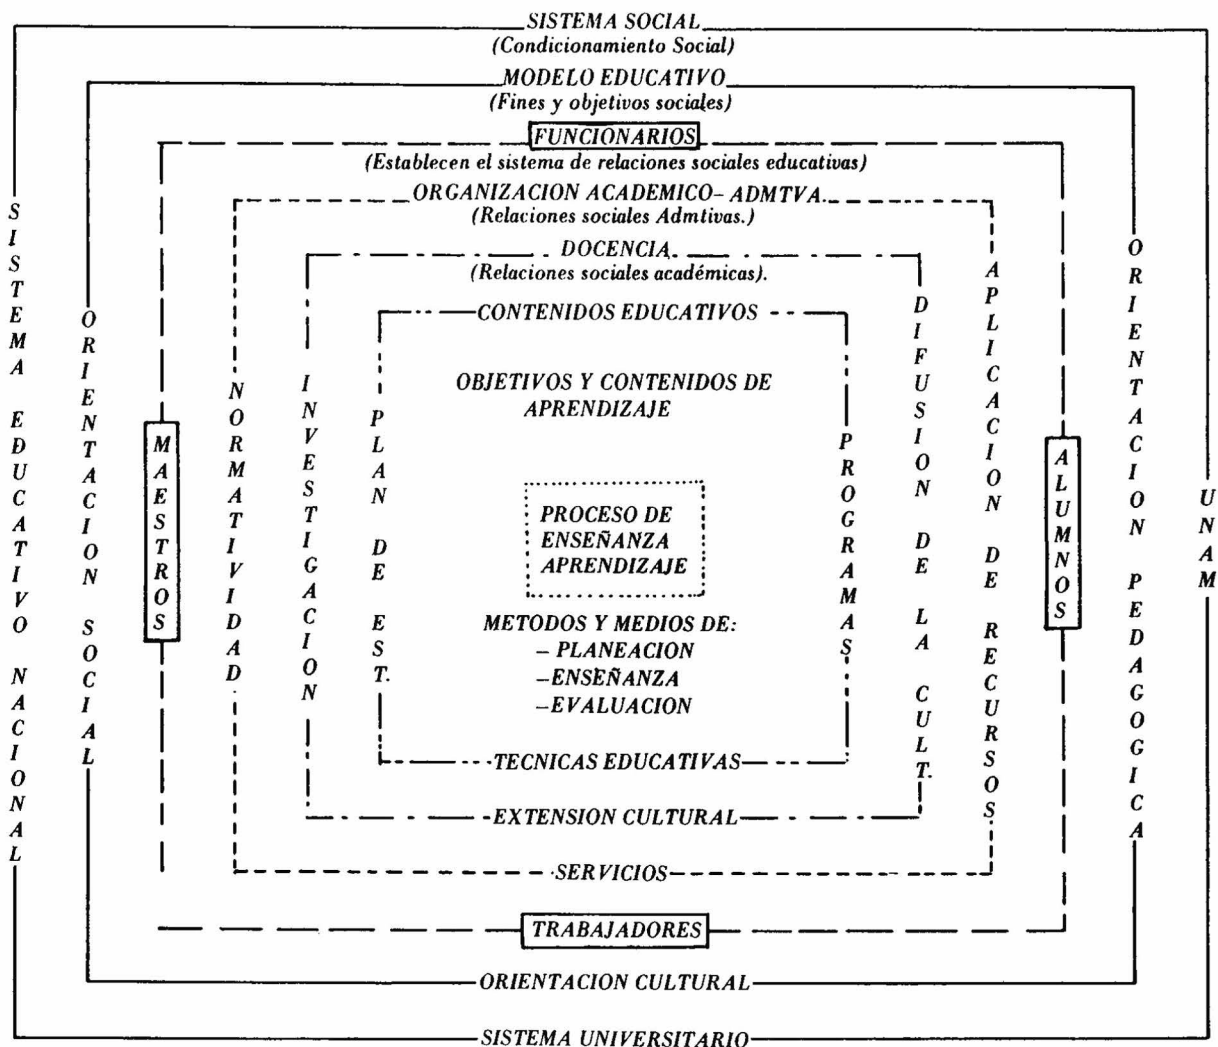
SISTEMA SOCIAL
(Condicionamiento Social)

MODELO EDUCATIVO
(Fines y objetivos sociales)

FUNCIONARIOS
(Establecen el sistema de relaciones sociales educativas)

ORGANIZACION ACADEMICO- ADMTVA.
(Relaciones sociales Admtivas.)

DOCENCIA.
(Relaciones sociales académicas).

CONTENIDOS EDUCATIVOS

OBJETIVOS Y CONTENIDOS DE APRENDIZAJE

PROCESO DE ENSEÑANZA APRENDIZAJE

METODOS Y MEDIOS DE:
– PLANEACION
–ENSEÑANZA
–EVALUACION

TECNICAS EDUCATIVAS

EXTENSION CULTURAL

SERVICIOS

TRABAJADORES

ORIENTACION CULTURAL

SISTEMA UNIVERSITARIO

SISTEMA EDUCATIVO NACIONAL

ORIENTACION SOCIAL

MAESTROS

NORMATIVIDAD

INVESTIGACION

PLAN DE EST.

PROGRAMAS

DIFUSION DE LA CULT.

APLICACION DE RECURSOS

ALUMNOS

ORIENTACION PEDAGOGICA

UNAM